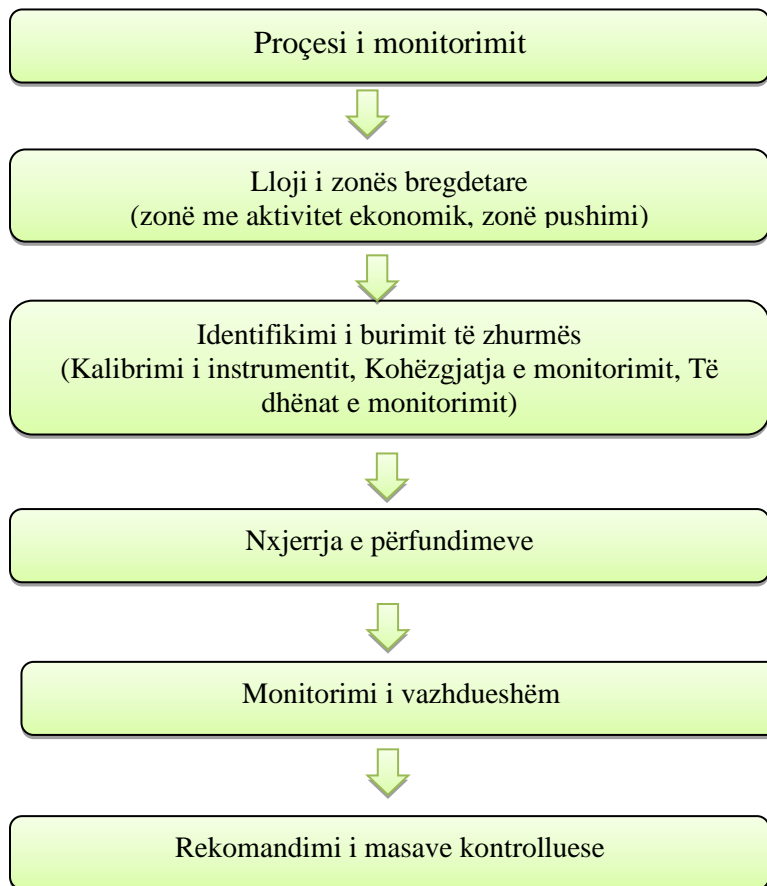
Proçesi i monitorimit

Lloji i zonës bregdetare
(zonë me aktivitet ekonomik, zonë pushimi)

Identifikimi i burimit të zhurmës
(Kalibrimi i instrumentit, Kohëzgjatja e monitorimit, Të dhënat e monitorimit)

Nxjerrja e përfundimeve

Monitorimi i vazhdueshëm

Rekomandimi i masave kontrolluese